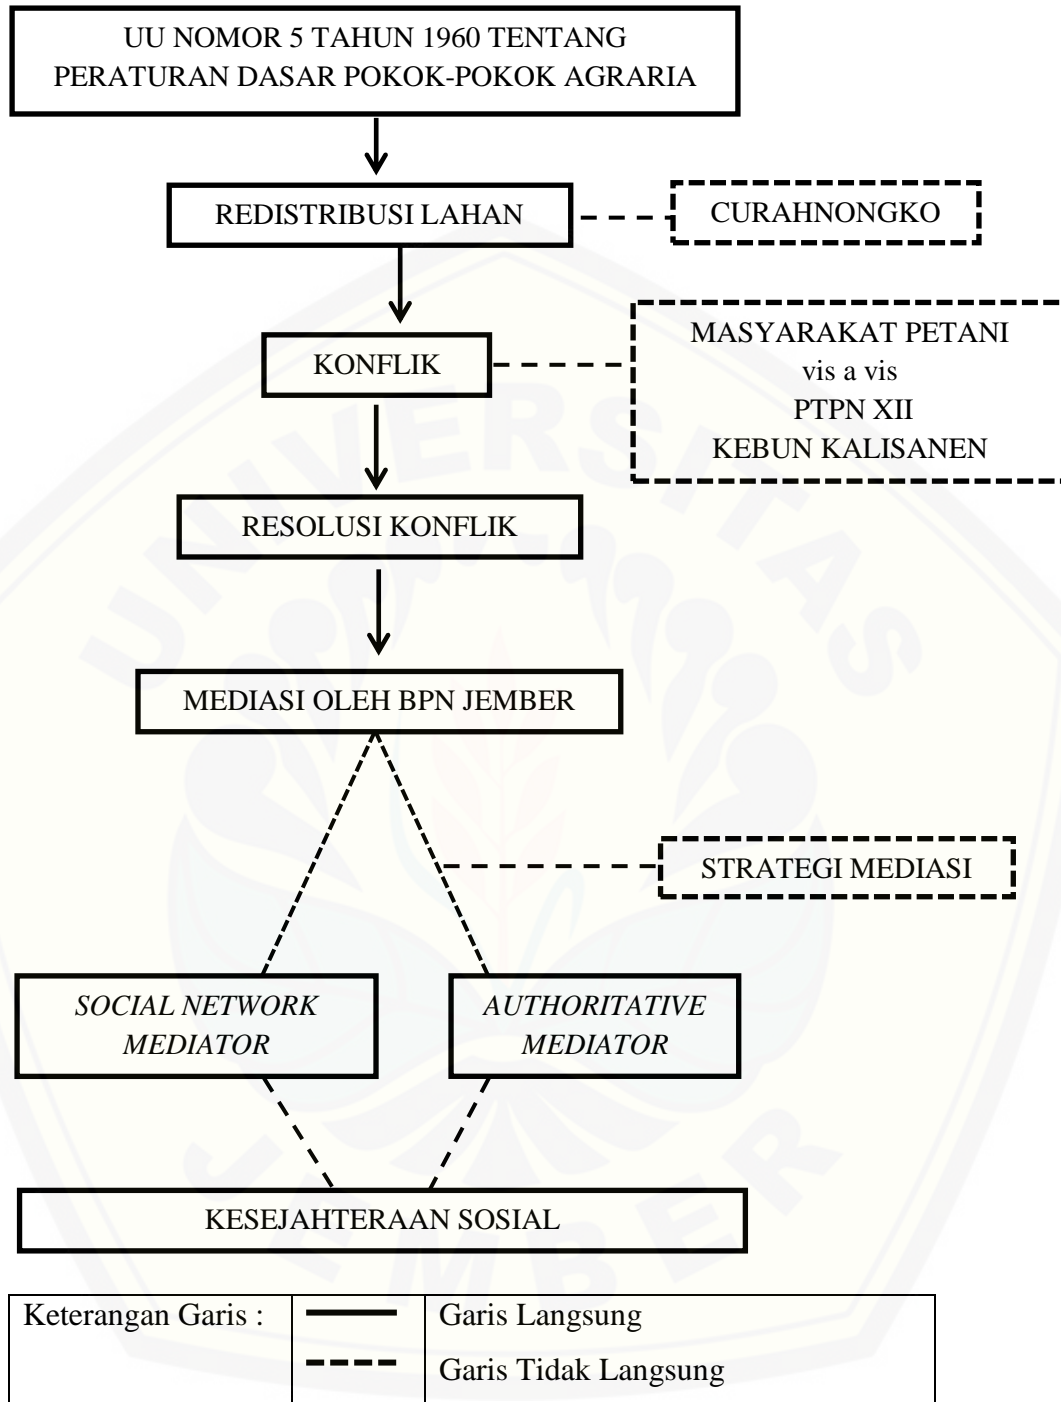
UU NOMOR 5 TAHUN 1960 TENTANG PERATURAN DASAR POKOK-POKOK AGRARIA

REDISTRIBUSI LAHAN

CURAHNONGKO

KONFLIK

MASYARAKAT PETANI
vis a vis
PTPN XII
KEBUN KALISANEN

RESOLUSI KONFLIK

MEDIASI OLEH BPN JEMBER

STRATEGI MEDIASI

SOCIAL NETWORK MEDIATOR

AUTHORITATIVE MEDIATOR

KESEJAHTERAAN SOSIAL

| Keterangan Garis : | —— | Garis Langsung |
|---|---|---|
| | - - - | Garis Tidak Langsung |